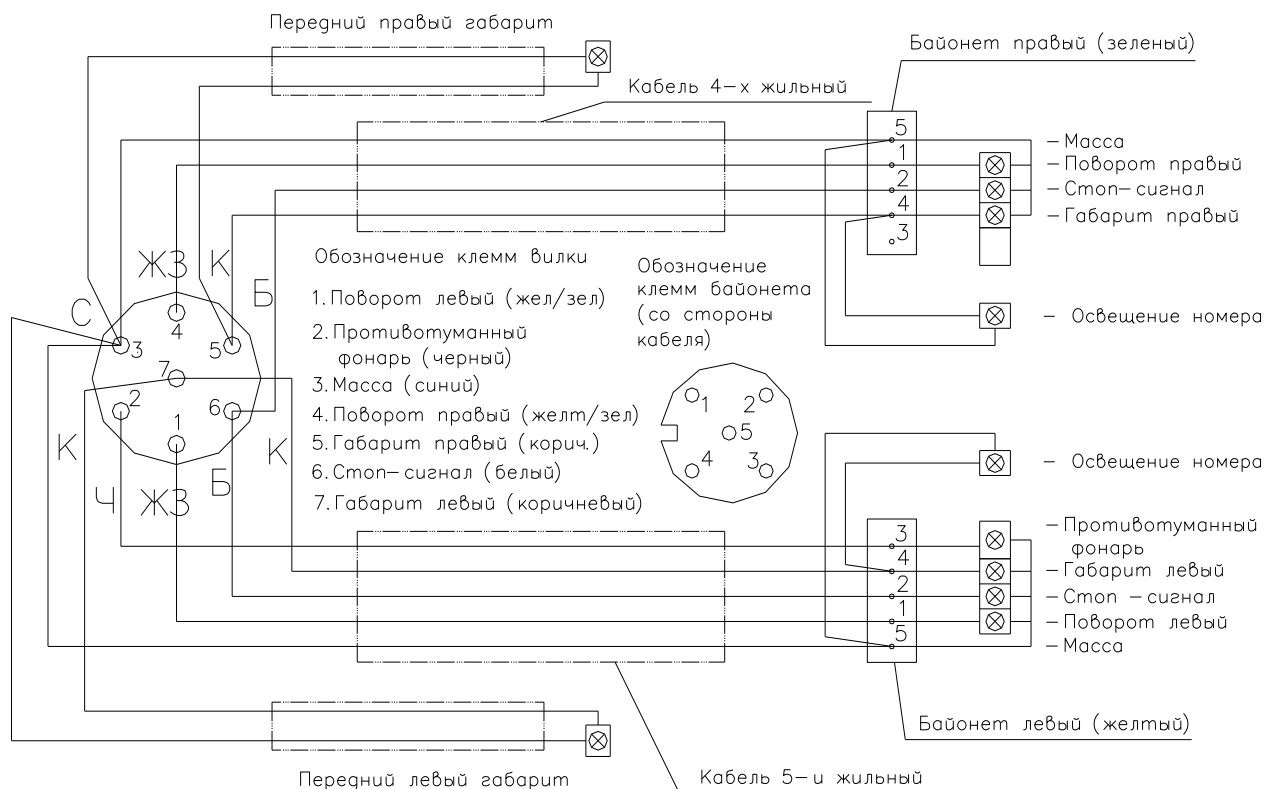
Передний правый габарит

Байонет правый (зеленый)

Кабель 4-х жильный

5
1
2
4
3

- Масса
- Поворот правый
- Стоп- сигнал
- Габарит правый

ЖЗ К

С

Б

4
3
5
7
2
6
1

К

К

Ч ЖЗ Б

Обозначение клемм вилки

1. Поворот левый (жел/зел)
2. Противотуманный фонарь (черный)
3. Масса (синий)
4. Поворот правый (желт/зел)
5. Габарит правый (корич.)
6. Стоп- сигнал (белый)
7. Габарит левый (коричневый)

Обозначение клемм байонета (со стороны кабеля)

1 2
5
4 3

- Освещение номера

- Освещение номера

3
4
2
1
5

- Противотуманный фонарь
- Габарит левый
- Стоп - сигнал
- Поворот левый
- Масса

Байонет левый (желтый)

Передний левый габарит

Кабель 5- и жильный